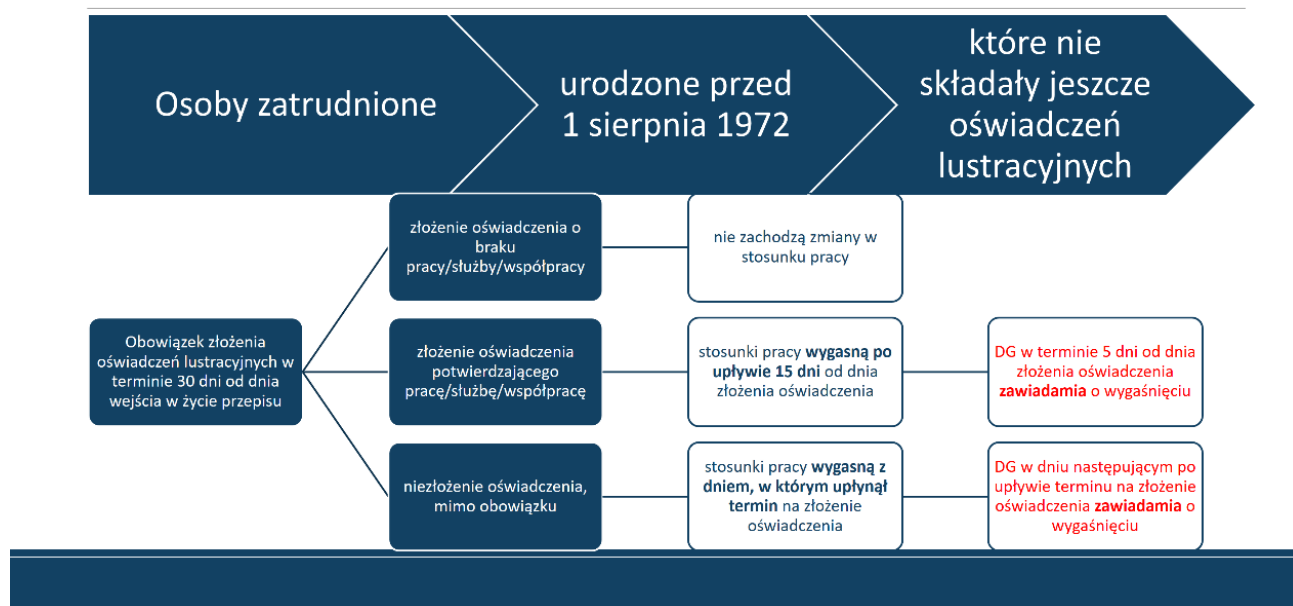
Osoby zatrudnione

urodzone przed 1 sierpnia 1972

które nie składały jeszcze oświadczeń lustracyjnych

Obowiązek złożenia oświadczeń lustracyjnych w terminie 30 dni od dnia wejścia w życie przepisu

złożenie oświadczenia o braku pracy/służby/współpracy

nie zachodzą zmiany w stosunku pracy

złożenie oświadczenia potwierdzającego pracę/służbę/współpracę

stosunki pracy **wygasną po upływie 15 dni** od dnia złożenia oświadczenia

DG w terminie 5 dni od dnia złożenia oświadczenia **zawiadamia** o wygaśnięciu

niezłożenie oświadczenia, mimo obowiązku

stosunki pracy **wygasną z dniem, w którym upłynął termin** na złożenie oświadczenia

DG w dniu następującym po upływie terminu na złożenie oświadczenia **zawiadamia** o wygaśnięciu